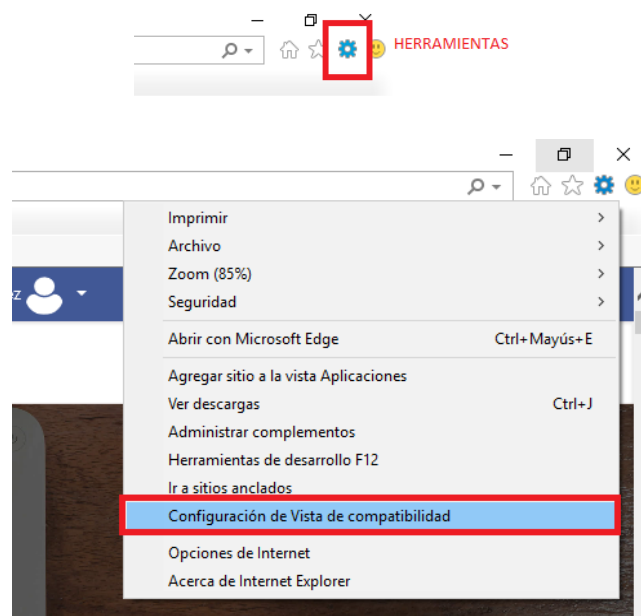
HERRAMIENTAS

Imprimir
Archivo
Zoom (85%)
Seguridad
Abrir con Microsoft Edge Ctrl+Mayús+E
Agregar sitio a la vista Aplicaciones
Ver descargas Ctrl+J
Administrar complementos
Herramientas de desarrollo F12
Ir a sitios anclados
Configuración de Vista de compatibilidad
Opciones de Internet
Acerca de Internet Explorer